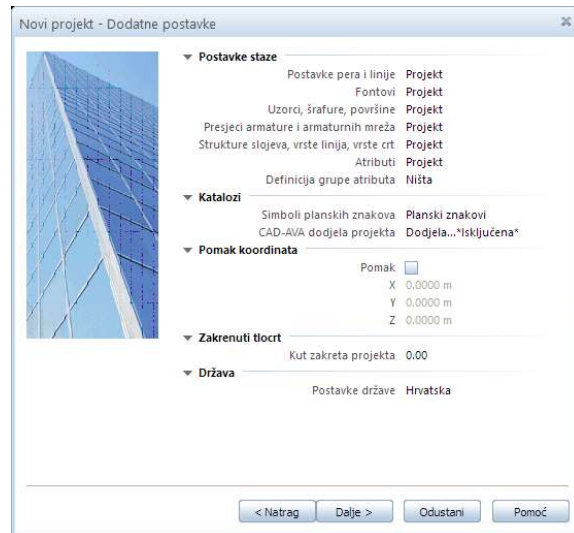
Novi projekt - Dodatne postavke

Postavke staze

Postavke pera i linije Projekt
Fontovi Projekt
Uzorci, šrafure, površine Projekt
Presjeci armature i armaturnih mreža Projekt
Strukture slojeva, vrste linija, vrste crt Projekt
Atributi Projekt
Definicija grupe atributa Ništa

Katalozi

Simboli planskih znakova Planski znakovi
CAD-AVA dodjela projekta Dodjela...*Isključena*

Pomak koordinata

Pomak
X 0.0000 m
Y 0.0000 m
Z 0.0000 m

Zakrenuti tlocrt

Kut zakreta projekta 0.00

Država

Postavke države Hrvatska

< Natrag Dalje > Odustani Pomoć